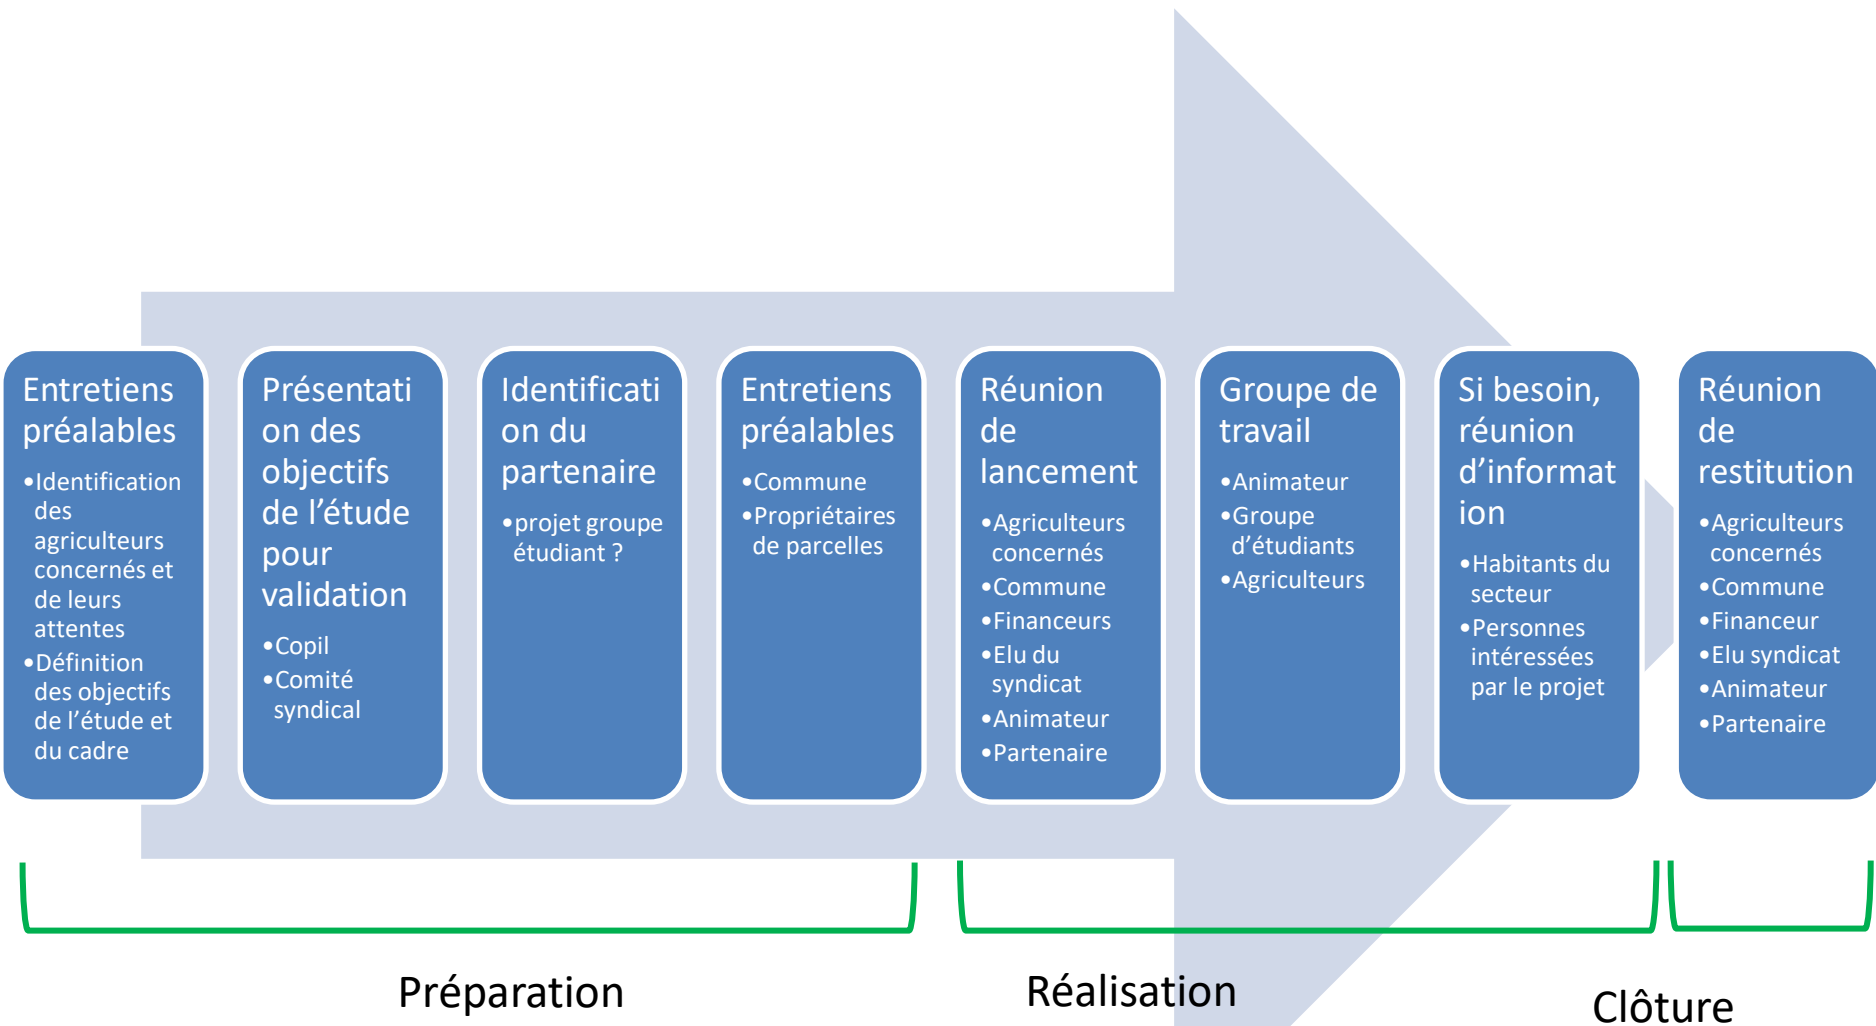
Entretiens préalables

- Identification des agriculteurs concernés et de leurs attentes
- Définition des objectifs de l'étude et du cadre

Présentation des objectifs de l'étude pour validation

- Copil
- Comité syndical

Identification du partenaire

- projet groupe étudiant ?

Entretiens préalables

- Commune
- Propriétaires de parcelles

Réunion de lancement

- Agriculteurs concernés
- Commune
- Financeurs
- Elu du syndicat
- Animateur
- Partenaire

Groupe de travail

- Animateur
- Groupe d'étudiants
- Agriculteurs

Si besoin, réunion d'information

- Habitants du secteur
- Personnes intéressées par le projet

Réunion de restitution

- Agriculteurs concernés
- Commune
- Financeur
- Elu syndicat
- Animateur
- Partenaire

Préparation

Réalisation

Clôture